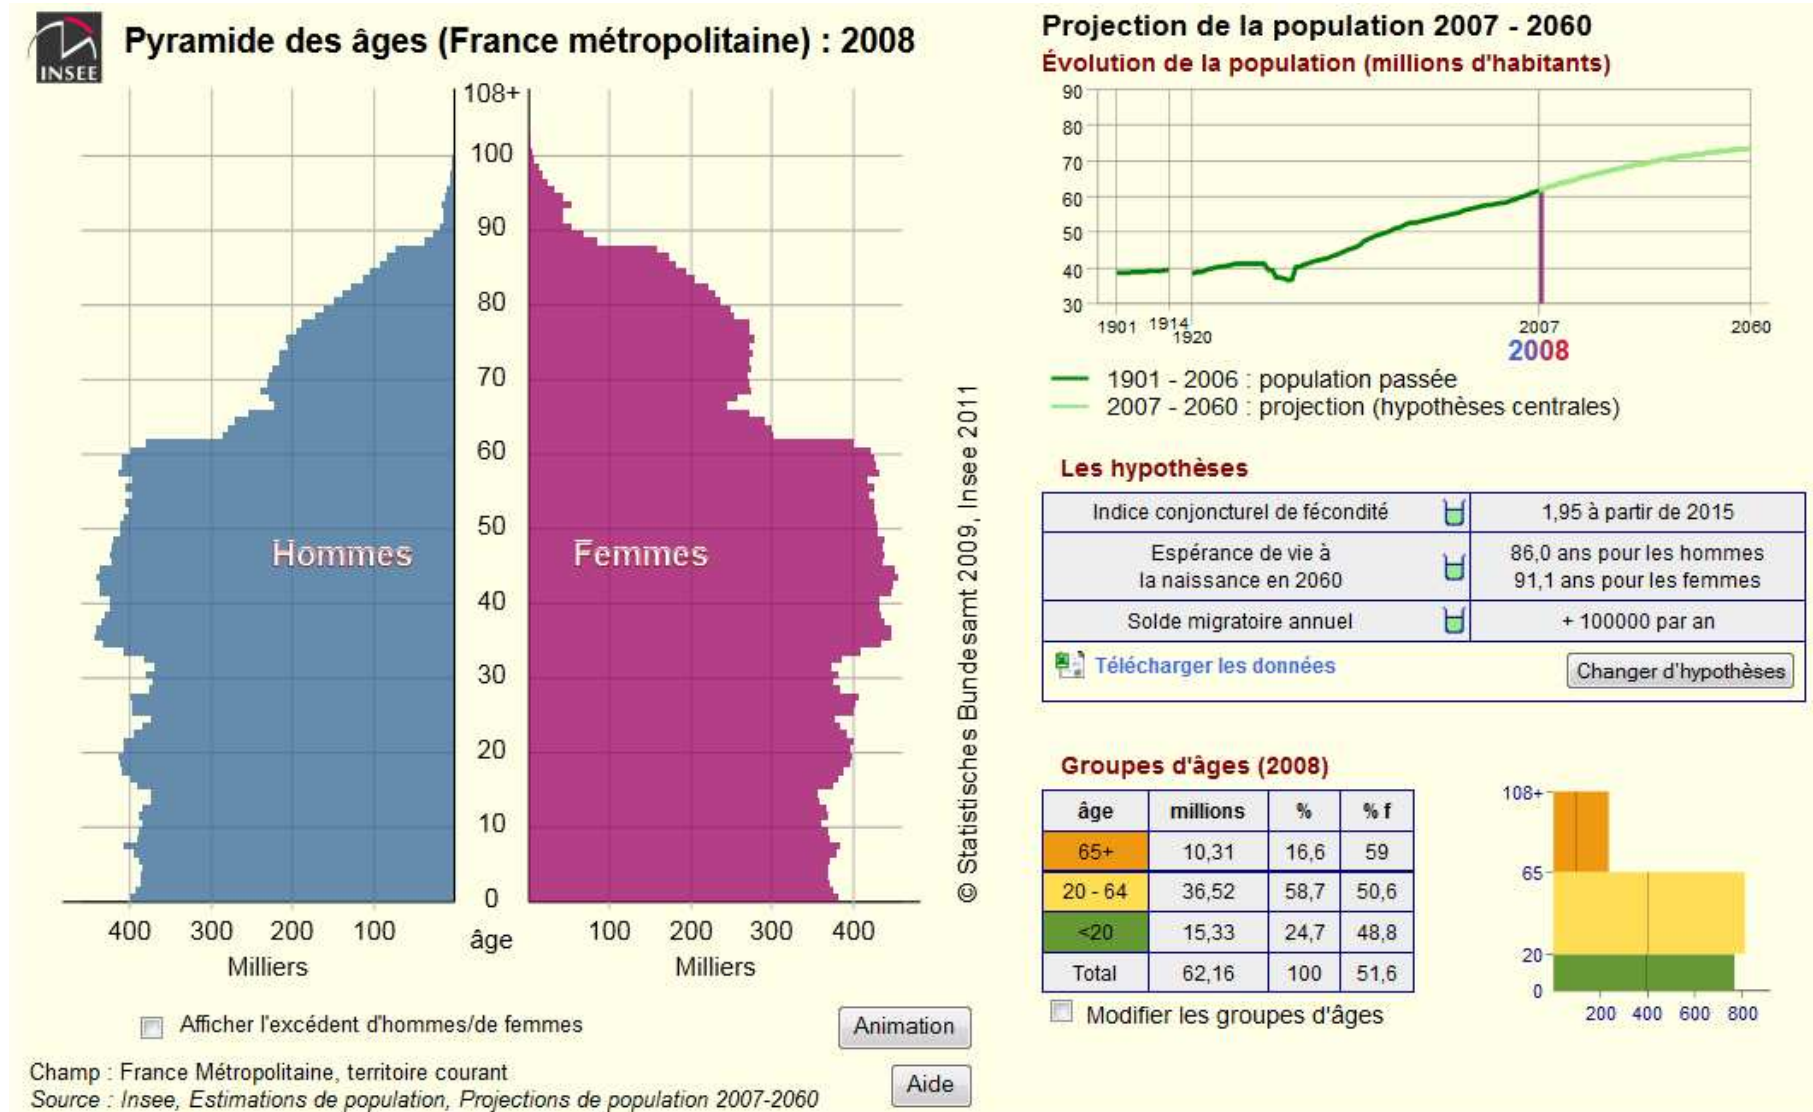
INSEE

Pyramide des âges (France métropolitaine) : 2008

108+
100
90
80
70
60
50
40
30
20
10
0
âge

Hommes

Femmes

400 300 200 100
Milliers

100 200 300 400
Milliers

© Statistisches Bundesamt 2009, Insee 2011

Afficher l'excédent d'hommes/de femmes

Animation

Champ : France Métropolitaine, territoire courant
Source : Insee, Estimations de population, Projections de population 2007-2060

Aide

Projection de la population 2007 - 2060
Évolution de la population (millions d'habitants)

90
80
70
60
50
40
30

1901 1914 1920 2007 2060
2008

1901 - 2006 : population passée
2007 - 2060 : projection (hypothèses centrales)

Les hypothèses

| Indice conjoncturel de fécondité | 1,95 à partir de 2015 |
|---|---|
| Espérance de vie à la naissance en 2060 | 86,0 ans pour les hommes 91,1 ans pour les femmes |
| Solde migratoire annuel | + 100000 par an |

Télécharger les données

Changer d'hypothèses

Groupes d'âges (2008)

| âge | millions | % | % f |
|---|---|---|---|
| 65+ | 10,31 | 16,6 | 59 |
| 20 - 64 | 36,52 | 58,7 | 50,6 |
| <20 | 15,33 | 24,7 | 48,8 |
| Total | 62,16 | 100 | 51,6 |

Modifier les groupes d'âges

108+
65
20
0
200 400 600 800